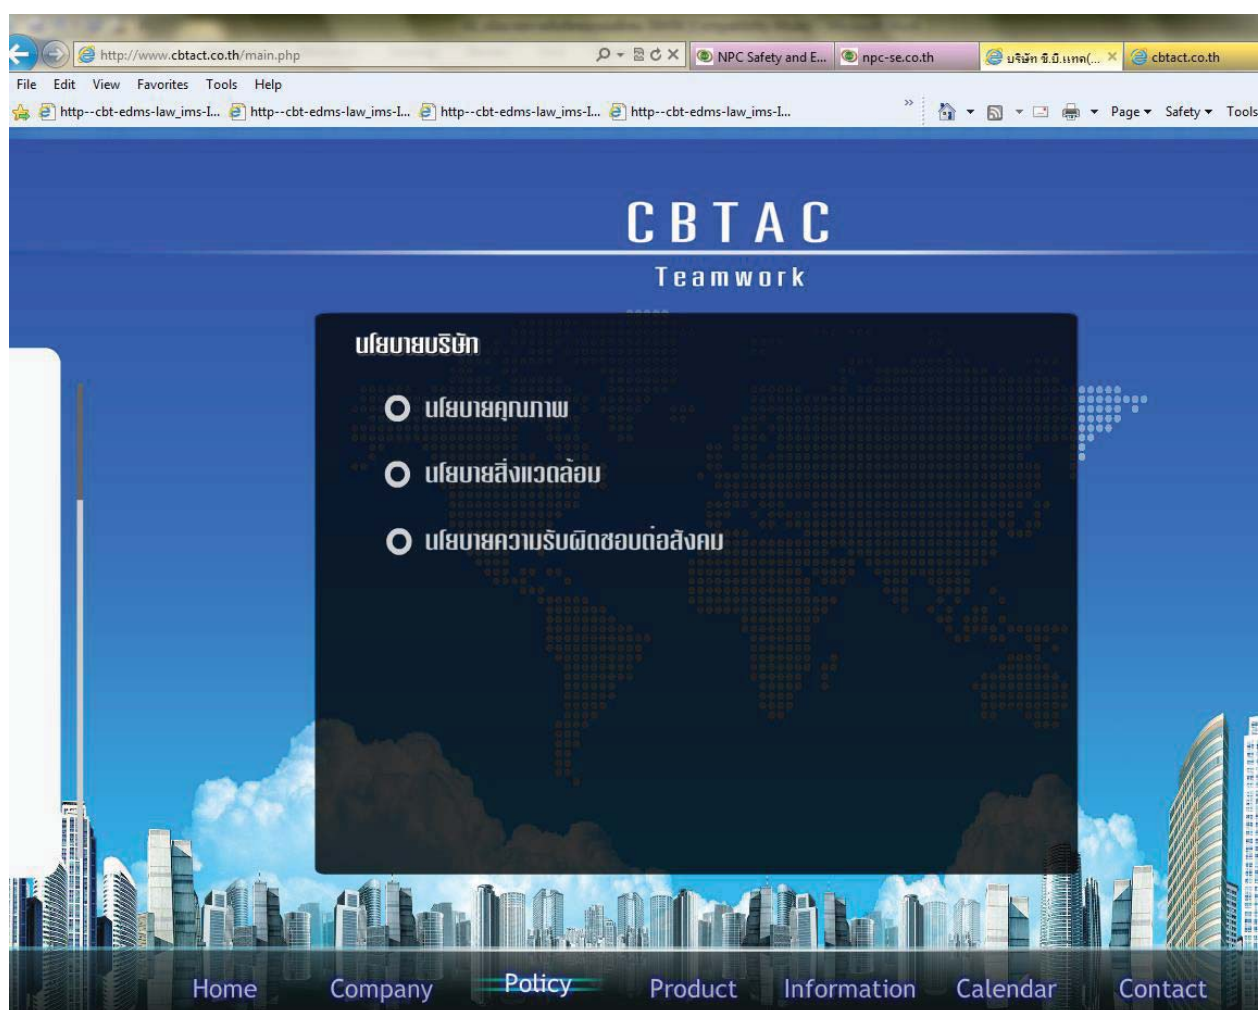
http://www.cbtact.co.th/main.php

NPC Safety and E... npc-se.co.th บริษัท ซี.บี.แทค(... cbtact.co.th

File Edit View Favorites Tools Help

http--cbt-edms-law_ims-I... http--cbt-edms-law_ims-I... http--cbt-edms-law_ims-I... http--cbt-edms-law_ims-I...

Page Safety Tools

CBTAC

Teamwork

นโยบายบริษัท

นโยบายคุณภาพ

นโยบายสิ่งแวดล้อม

นโยบายความรับผิดชอบต่อสังคม

Home Company Policy Product Information Calendar Contact